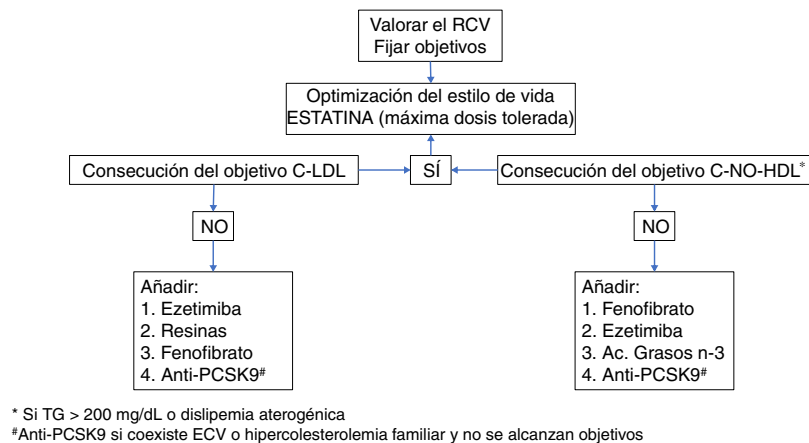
Valorar el RCV
Fijar objetivos

Optimización del estilo de vida
ESTATINA (máxima dosis tolerada)

Consecución del objetivo C-LDL

SÍ

Consecución del objetivo C-NO-HDL*

NO

NO

Añadir:
1. Ezetimiba
2. Resinas
3. Fenofibrato
4. Anti-PCSK9#

Añadir:
1. Fenofibrato
2. Ezetimiba
3. Ac. Grasos n-3
4. Anti-PCSK9#

* Si TG > 200 mg/dL o dislipemia aterogénica
#Anti-PCSK9 si coexiste ECV o hipercolesterolemia familiar y no se alcanzan objetivos